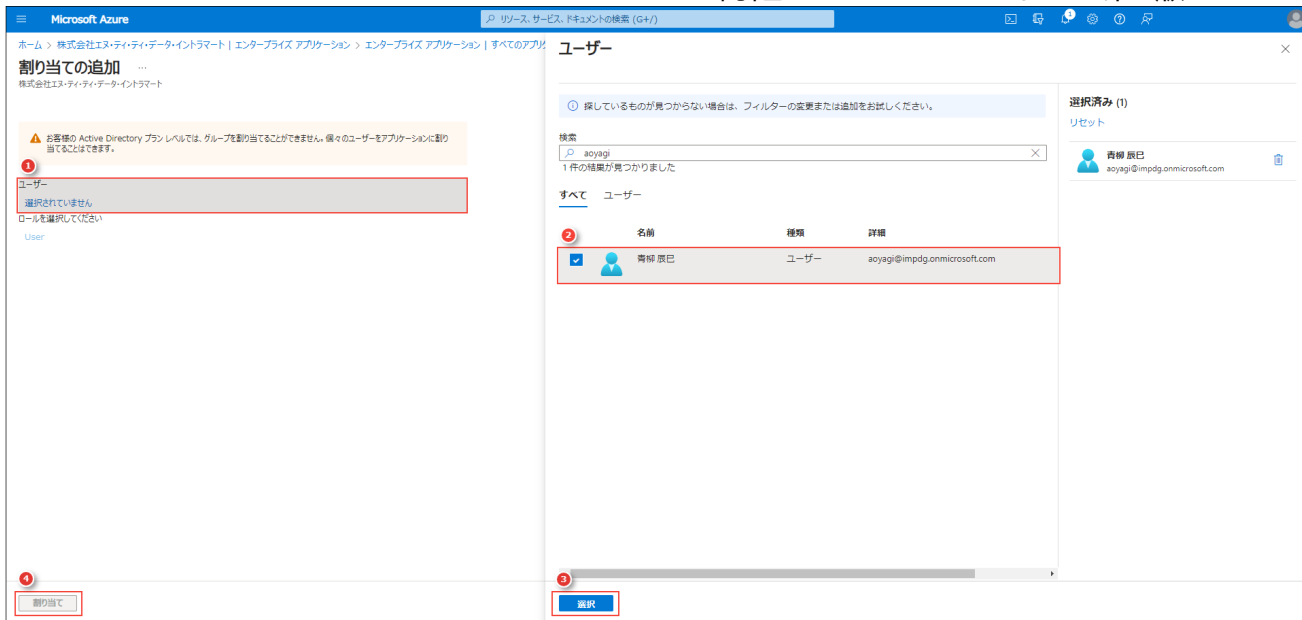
Microsoft Azure

リソース、サービス、ドキュメントの検索 (G+/)

ホーム > 株式会社エヌ・ティ・ティ・データ・イントラマート | エンタープライズ アプリケーション > エンタープライズ アプリケーション | すべてのアプリ

割り当ての追加 ...

株式会社エヌ・ティ・ティ・データ・イントラマート

お客様の Active Directory プラン レベルでは、グループを割り当てることができません。個々のユーザーをアプリケーションに割り当てることはできます。

1

ユーザー

選択されていません

ロールを選択してください

User

4

割り当て

ユーザー

探しているものが見つからない場合は、フィルターの変更または追加をお試しください。

検索

aoyagi

1 件の結果が見つかりました

すべて ユーザー

2

| | 名前 | 種類 | 詳細 |
|---|---|---|---|
| ✓ | 青柳 辰巳 | ユーザー | aoyagi@impdg.onmicrosoft.com |

選択済み (1)

リセット

青柳 辰巳

aoyagi@impdg.onmicrosoft.com

3

選択